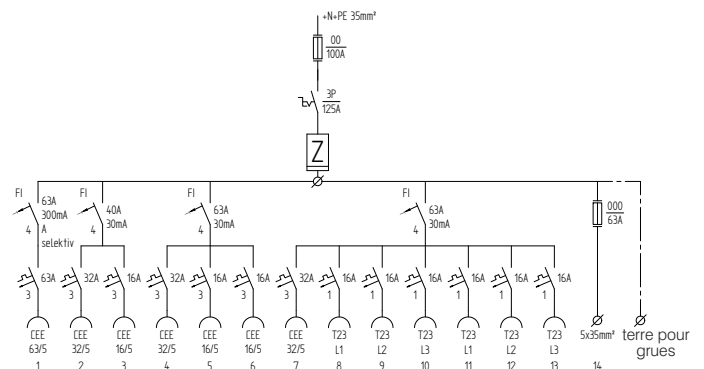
+N+PE 35mm²

00
100A

3P
125A

Z

FI
63A
300mA
A
selektiv
4

FI
40A
30mA
4

FI
63A
30mA
4

FI
63A
30mA
4

000
63A

63A
3

32A
3

16A
3

32A
3

16A
3

16A
3

32A
3

16A
1

16A
1

16A
1

16A
1

16A
1

16A
1

CEE
63/5
1

CEE
32/5
2

CEE
16/5
3

CEE
32/5
4

CEE
16/5
5

CEE
16/5
6

CEE
32/5
7

T23
L1
8

T23
L2
9

T23
L3
10

T23
L1
11

T23
L2
12

T23
L3
13

5x35mm²
14

terre pour grues